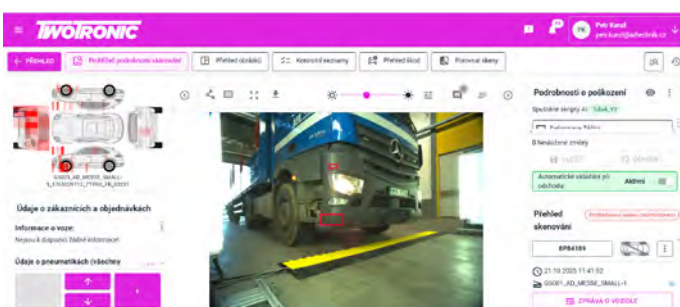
TWOTRONIC

PK Petr Kand petr.kand@adtechnik.cz

PŘEHLED

Prohlížeč podrobností skenování

Přehled obrázků

Kontrolní seznamy

Přehled škod

Porovnat skeny

GS001_AD_MESSE_SMALL-1_1763029712_77902_FB_33231

Údaje o zákaznících a objednávkách

Informace o voze:

Nejsou k dispozici žádné informace!

Údaje o pneumatikách (všechny

Podrobnosti o poškození

Speciální skripty AI: 1de4_V2

0 Neuložené změny

Uložit

Obnovit

Automatické ukládání při odchodu

Aktivní

Přehled skenování

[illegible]

8P84189

21.10.2025 11:41:52

GS001_AD_MESSE_SMALL-1

ZPRÁVA O VOZIDLE